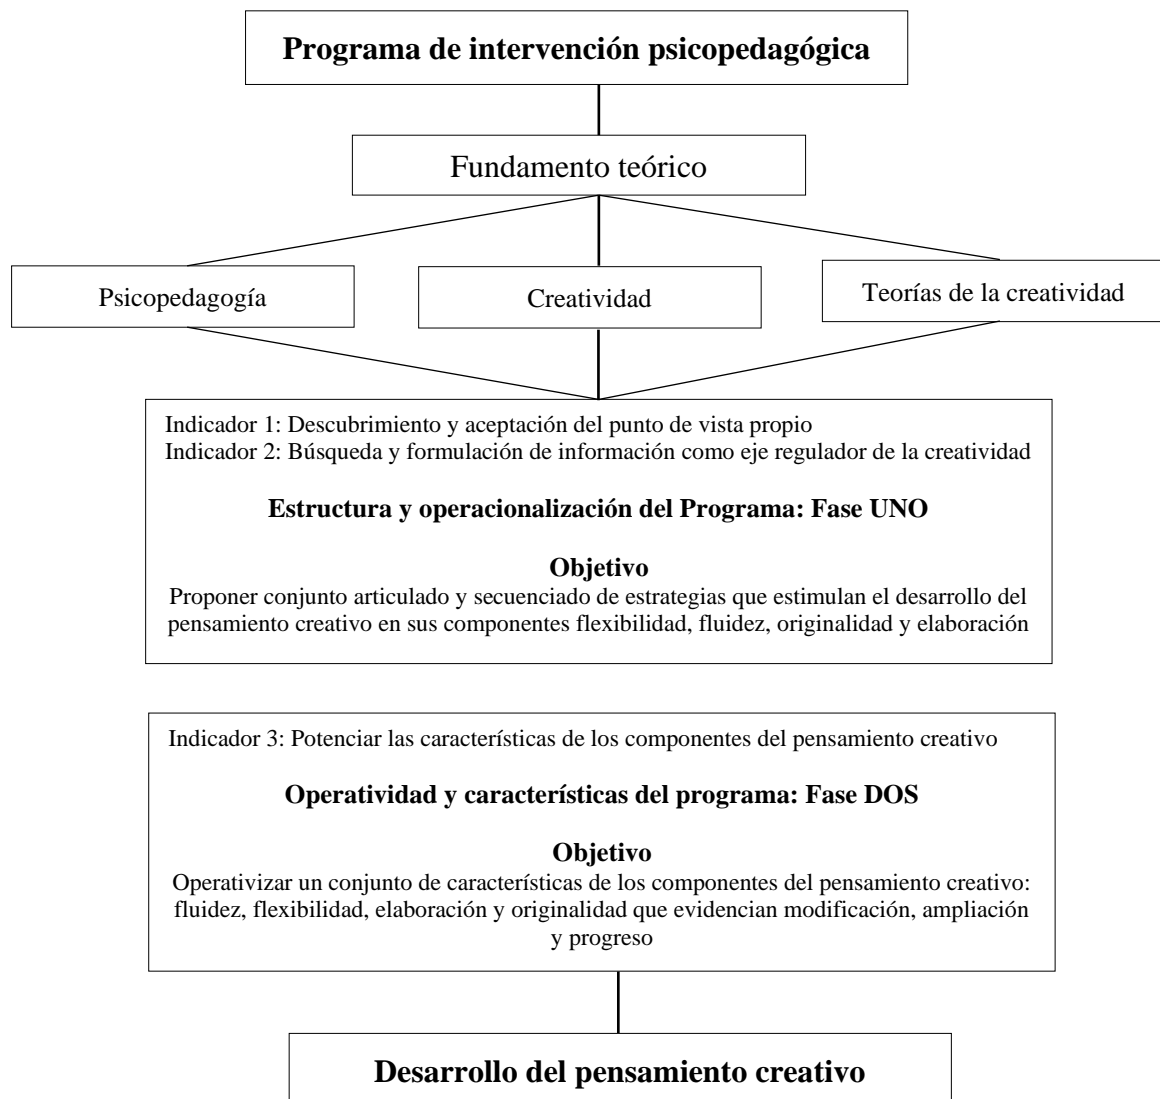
Programa de intervención psicopedagógica

Fundamento teórico

Psicopedagogía

Creatividad

Teorías de la creatividad

Indicador 1: Descubrimiento y aceptación del punto de vista propio
Indicador 2: Búsqueda y formulación de información como eje regulador de la creatividad

Estructura y operacionalización del Programa: Fase UNO

Objetivo
Proponer conjunto articulado y secuenciado de estrategias que estimulan el desarrollo del pensamiento creativo en sus componentes flexibilidad, fluidez, originalidad y elaboración

Indicador 3: Potenciar las características de los componentes del pensamiento creativo

Operatividad y características del programa: Fase DOS

Objetivo
Operativizar un conjunto de características de los componentes del pensamiento creativo: fluidez, flexibilidad, elaboración y originalidad que evidencian modificación, ampliación y progreso

Desarrollo del pensamiento creativo